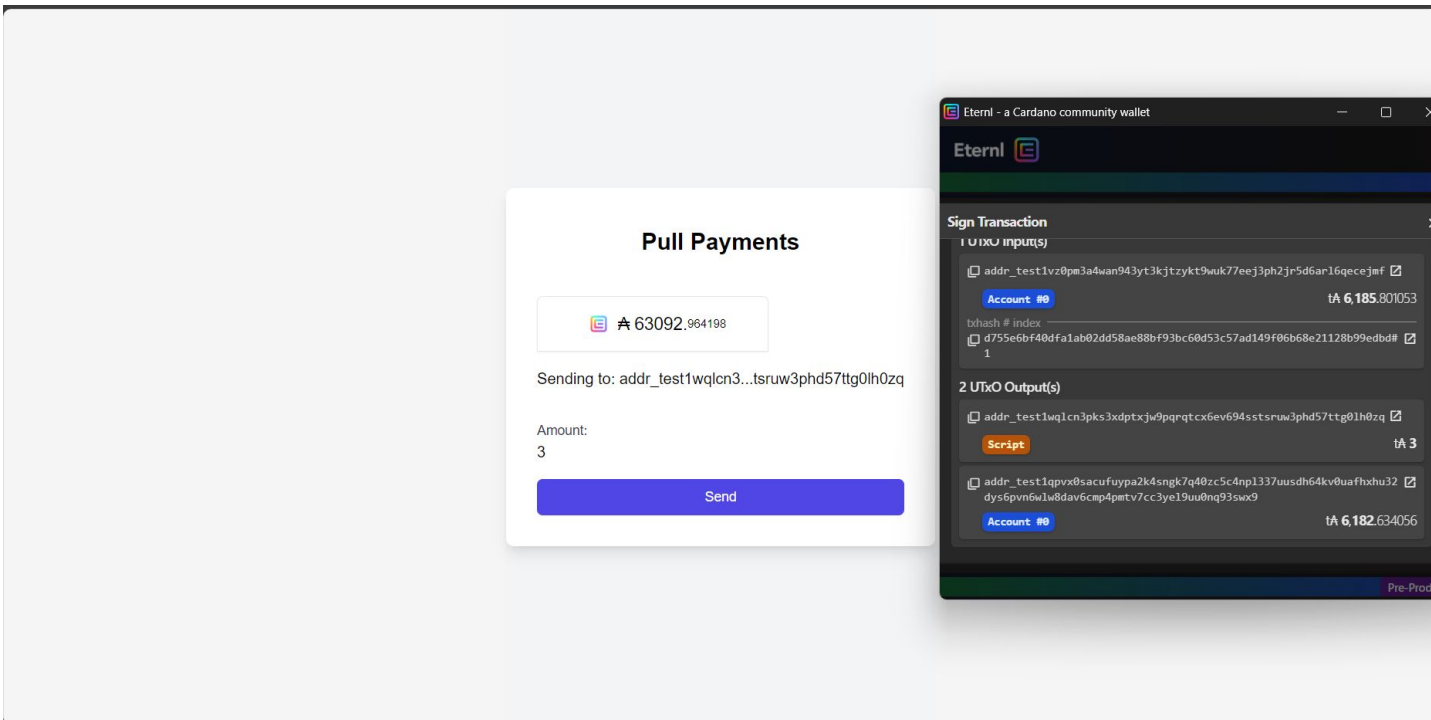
Pull Payments

₳ 63092.964198

Sending to: addr_test1wqlcn3...tsruw3phd57ttg0lh0zq

Amount:
3

Send

Eternl - a Cardano community wallet

Eternl

Sign Transaction

1 UTxO Input(s)

addr_test1vz0pm3a4wan943yt3kjtzykt9wuk77eej3ph2jr5d6arl6qecejmf

Account #0

t₳ 6,185.801053

txhash # index

d755e6bf40dfa1ab02dd58ae88bf93bc60d53c57ad149f06b68e21128b99edbd# 1

2 UTxO Output(s)

addr_test1wqlcn3pks3xdptxjw9pqrqtcx6ev694sstsruw3phd57ttg0lh0zq

Script

t₳ 3

addr_test1qpvx0sacufuypa2k4sngk7q40zc5c4np1337uusdh64kv0uafhxhu32dys6pvn6wlw8dav6cmp4pmtv7cc3ye19uu0nq93swx9

Account #0

t₳ 6,182.634056

Pre-Prod